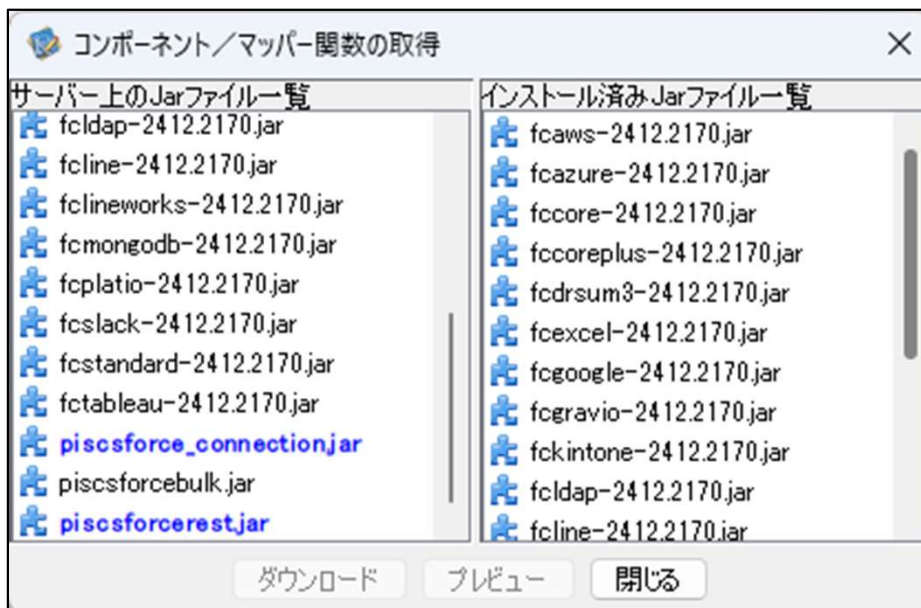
コンポーネント／マッパー関数の取得

サーバー上のJarファイル一覧

fcldap-2412.2170.jar
fcline-2412.2170.jar
fclineworks-2412.2170.jar
fcmongodb-2412.2170.jar
fcplatio-2412.2170.jar
fcslack-2412.2170.jar
fcstandard-2412.2170.jar
fctableau-2412.2170.jar
piscsforce_connection.jar
piscsforcebulk.jar
piscsforcerest.jar

インストール済みJarファイル一覧

fcaws-2412.2170.jar
fcazure-2412.2170.jar
fccore-2412.2170.jar
fccoreplus-2412.2170.jar
fcdrsum3-2412.2170.jar
fcexcel-2412.2170.jar
fcgoogle-2412.2170.jar
fcgravio-2412.2170.jar
fckintone-2412.2170.jar
fcldap-2412.2170.jar
fcline-2412.2170.jar

ダウンロード
プレビュー
閉じる